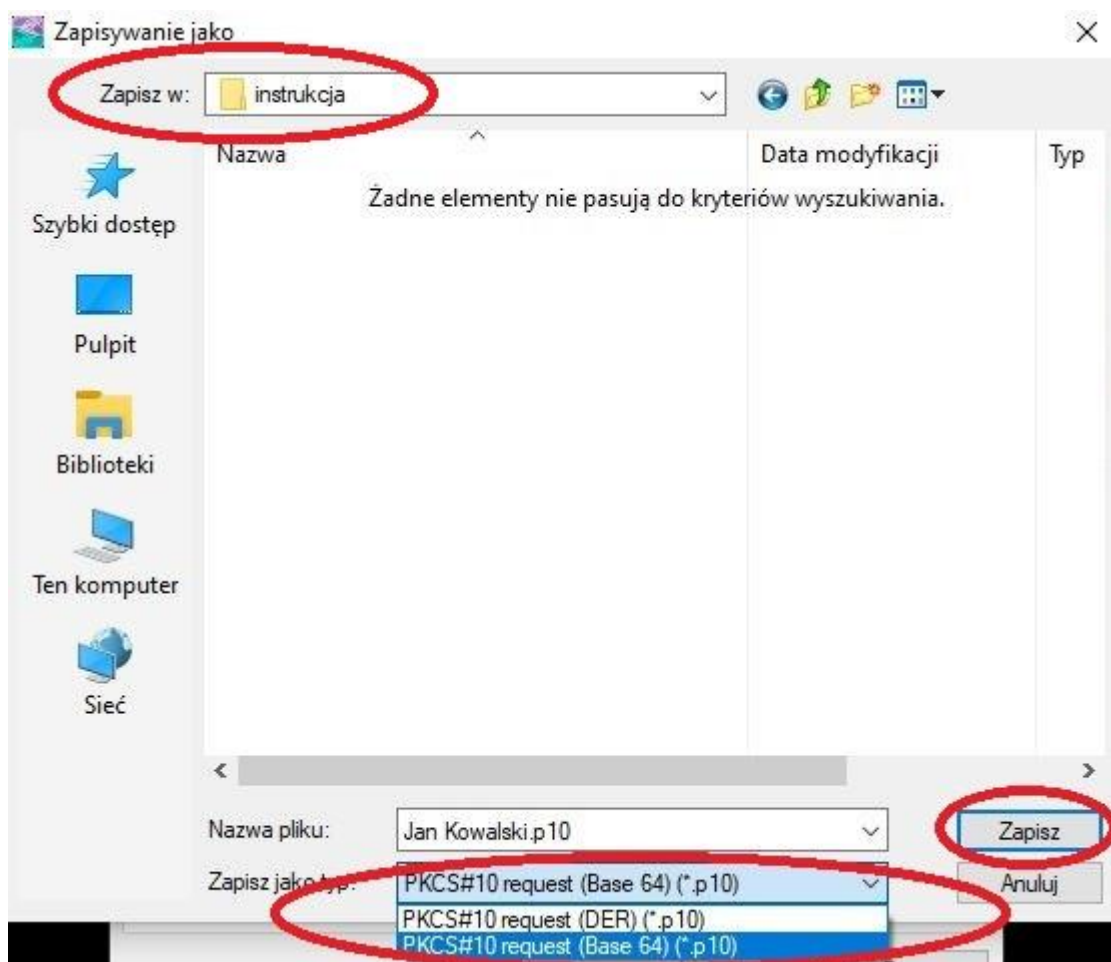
Zapisywanie jako

Zapisz w: instrukcja

Nazwa
Data modyfikacji
Typ

Żadne elementy nie pasują do kryteriów wyszukiwania.

Szybki dostęp
Pulpit
Biblioteki
Ten komputer
Sieć

Nazwa pliku: Jan Kowalski.p10
Zapisz jako typ: PKCS#10 request (Base 64) (*.p10)
PKCS#10 request (DER) (*.p10)
PKCS#10 request (Base 64) (*.p10)

Zapisz
Anuluj